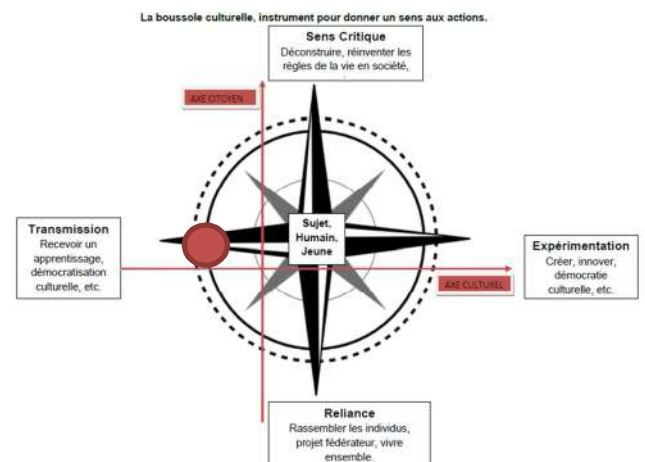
La boussole culturelle, instrument pour donner un sens aux actions.

Sens Critique
Déconstruire, réinventer les règles de la vie en société,

AXE CITOYEN

Transmission
Recevoir un apprentissage, démocratisation culturelle, etc.

Sujet, Humain, Jeune

Expérimentation
Créer, innover, démocratie culturelle, etc.

AXE CULTUREL

Reliance
Rassembler les individus, projet fédérateur, vivre ensemble.